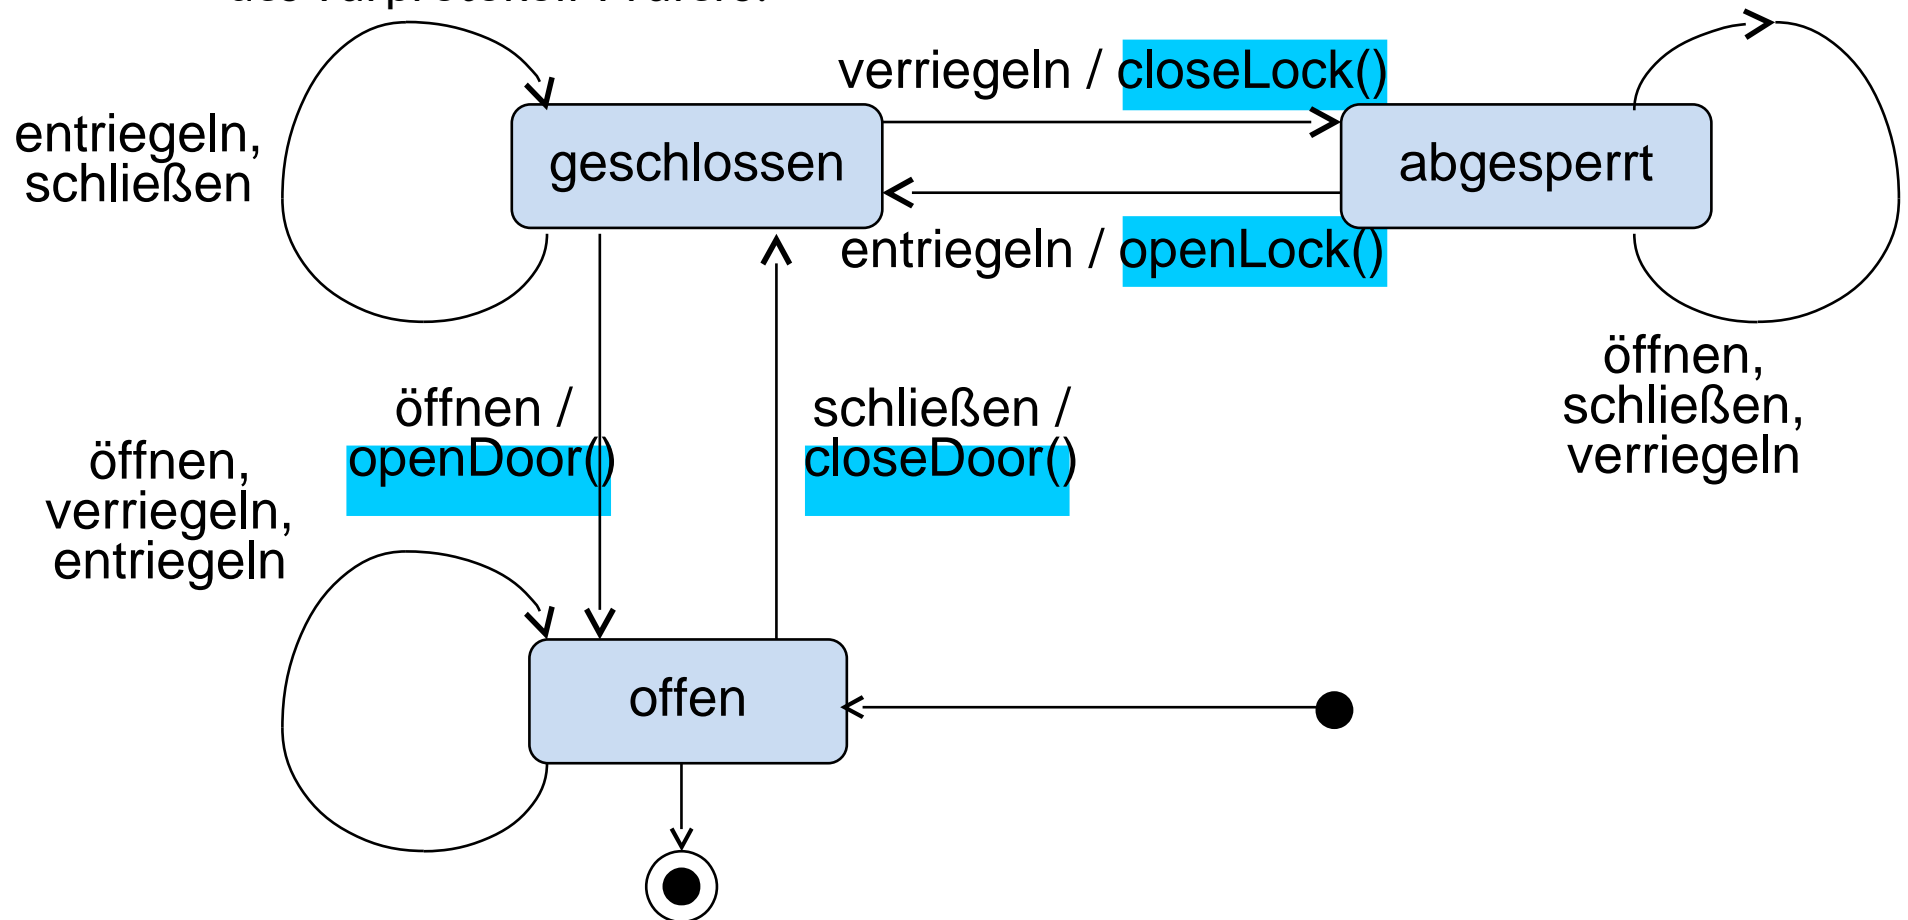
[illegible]

entriegeln, schließen

geschlossen

verriegeln / closeLock()

abgesperrt

entriegeln / openLock()

öffnen, schließen, verriegeln

öffnen / openDoor()

schließen / closeDoor()

öffnen, verriegeln, entriegeln

offen